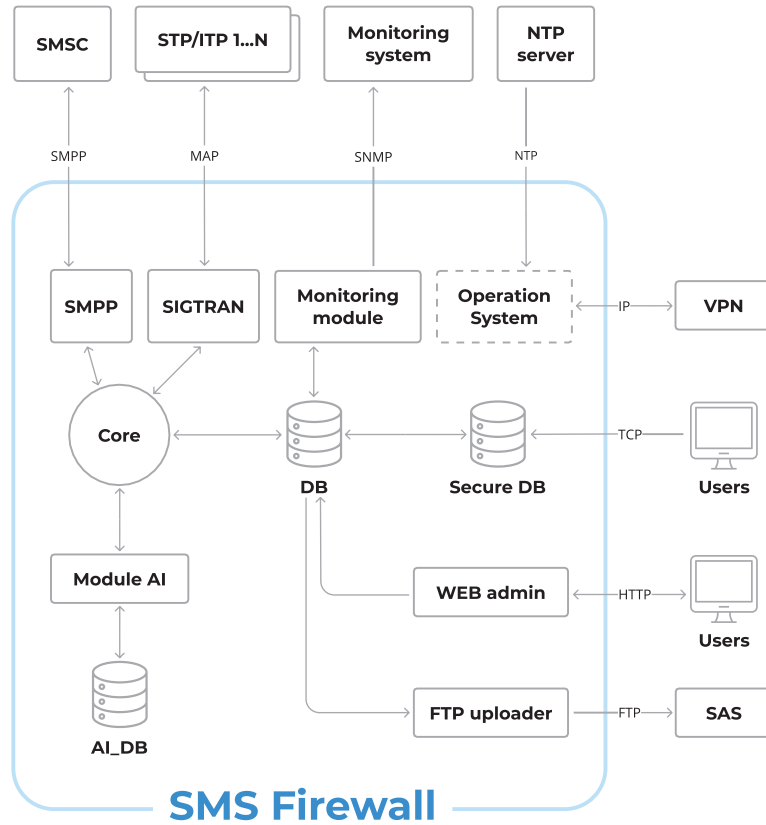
SMSC

STP/ITP 1...N

Monitoring system

NTP server

SMPP

MAP

SNMP

NTP

SMPP

SIGTRAN

Monitoring module

Operation System

IP

VPN

Core

DB

Secure DB

TCP

Users

Module AI

WEB admin

HTTP

Users

AI_DB

FTP uploader

FTP

SAS

SMS Firewall